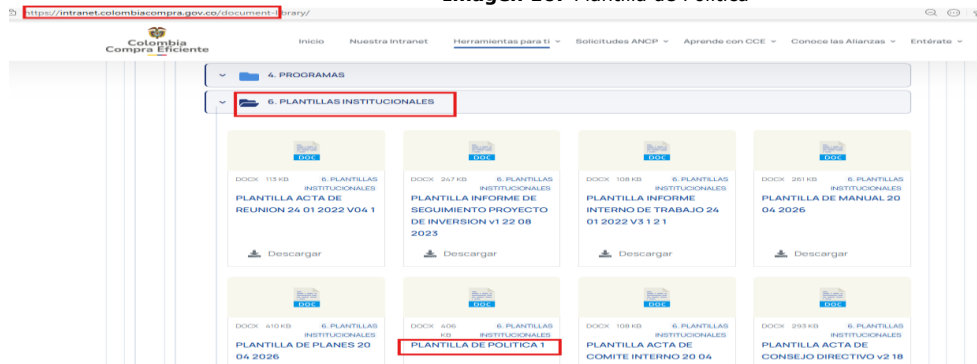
Imagen 20: Plantilla de Política

https://intranet.colombiacompra.gov.co/document-library/

Colombia Compra Eficiente

Inicio Nuestra Intranet Herramientas para ti Solicitudes ANCP Aprende con CCE Conoce las Alianzas Entérate

4. PROGRAMAS

6. PLANTILLAS INSTITUCIONALES

DOC
DOCX 113 KB 6. PLANTILLAS INSTITUCIONALES
PLANTILLA ACTA DE REUNION 24 01 2022 V04 1
Descargar

DOC
DOCX 267 KB 6. PLANTILLAS INSTITUCIONALES
PLANTILLA INFORME DE SEGUIMIENTO PROYECTO DE INVERSION v1 22 08 2023
Descargar

DOC
DOCX 108 KB 6. PLANTILLAS INSTITUCIONALES
PLANTILLA INFORME INTERNO DE TRABAJO 24 01 2022 V3 1 2 1
Descargar

DOC
DOCX 261 KB 6. PLANTILLAS INSTITUCIONALES
PLANTILLA DE MANUAL 20 04 2026
Descargar

DOC
DOCX 610 KB 6. PLANTILLAS INSTITUCIONALES
PLANTILLA DE PLANES 20 04 2026

DOC
DOCX 406 KB 6. PLANTILLAS INSTITUCIONALES
PLANTILLA DE POLITICA 1

DOC
DOCX 108 KB 6. PLANTILLAS INSTITUCIONALES
PLANTILLA ACTA DE COMITE INTERNO 20 04

DOC
DOCX 293 KB 6. PLANTILLAS INSTITUCIONALES
PLANTILLA ACTA DE CONSEJO DIRECTIVO v2 18